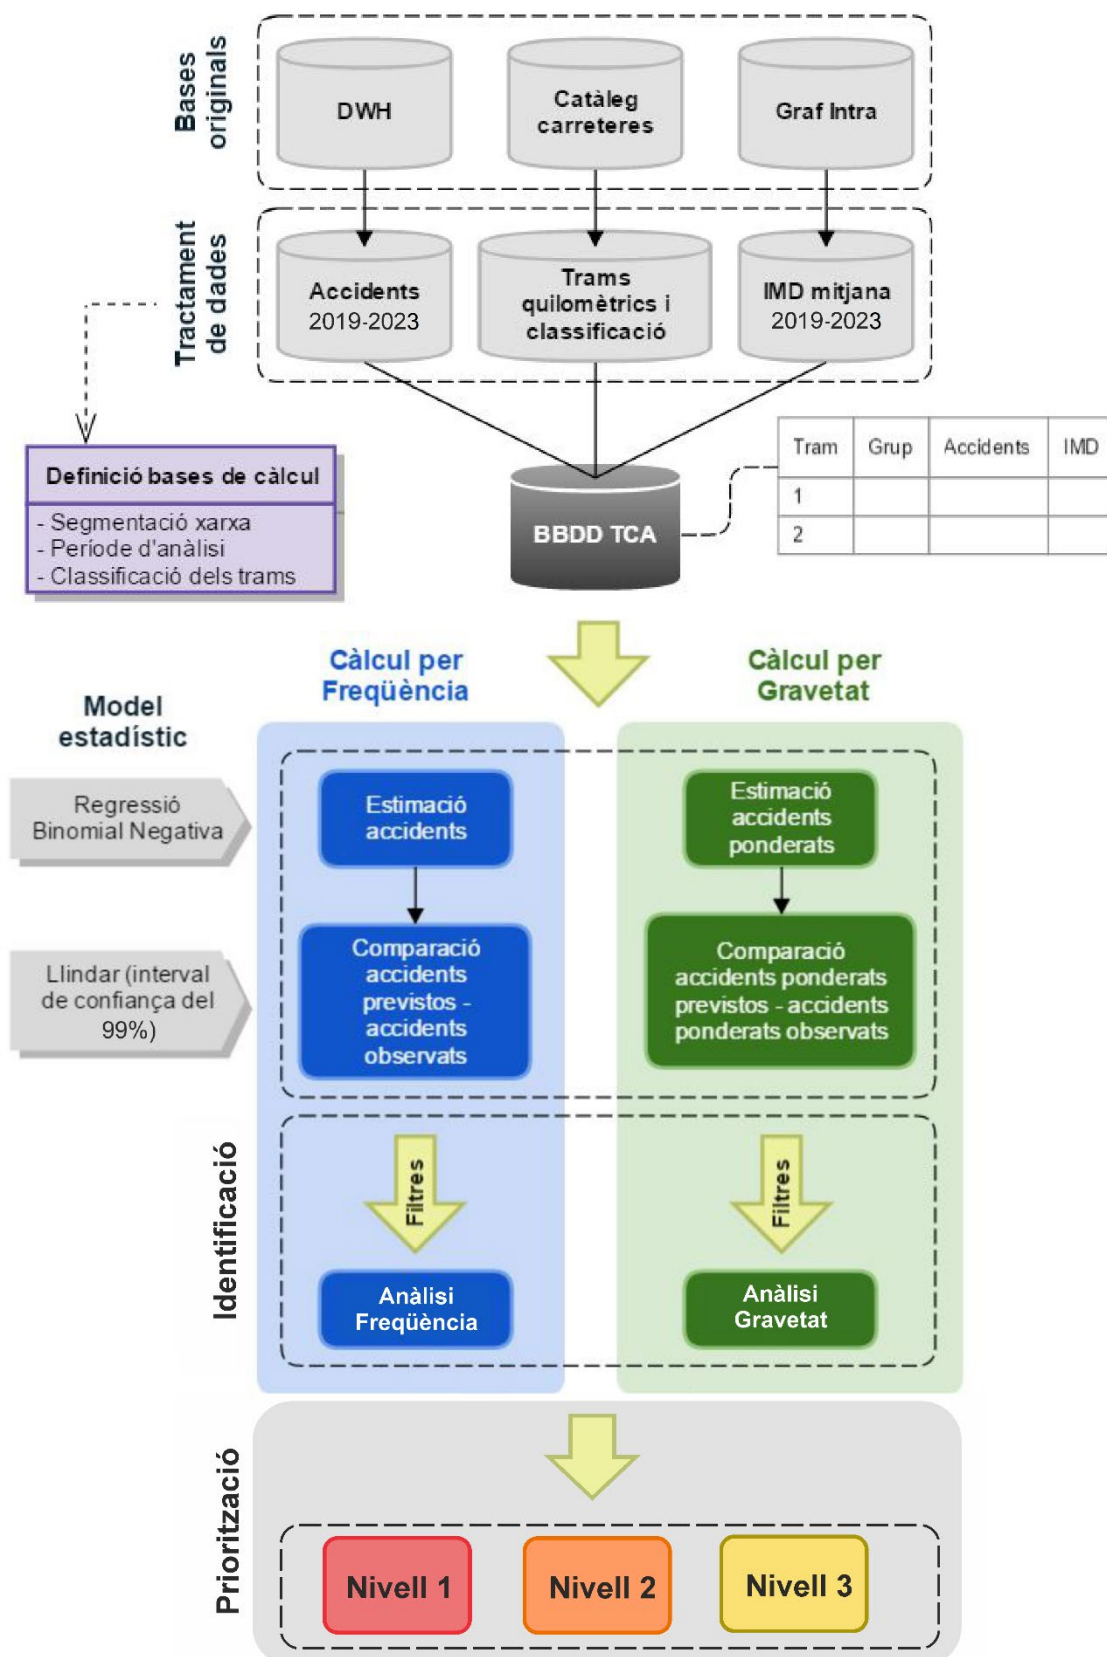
Bases originals

DWH

Catàleg carreteres

Graf Intra

Tractament de dades

Accidents 2019-2023

Trams quilomètrics i classificació

IMD mitjana 2019-2023

Definició bases de càlcul

- Segmentació xarxa
- Període d'anàlisi
- Classificació dels trams

BBDD TCA

| Tram | Grup | Accidents | IMD |
|---|---|---|---|
| 1 | | | |
| 2 | | | |

Model estadístic

Càlcul per Freqüència

Càlcul per Gravetat

Regressió Binomial Negativa

Llindar (interval de confiança del 99%)

Estimació accidents

Comparació accidents previstos - accidents observats

Estimació accidents ponderats

Comparació accidents ponderats previstos - accidents ponderats observats

Identificació

Filtres

Anàlisi Freqüència

Filtres

Anàlisi Gravetat

Priorització

Nivell 1

Nivell 2

Nivell 3